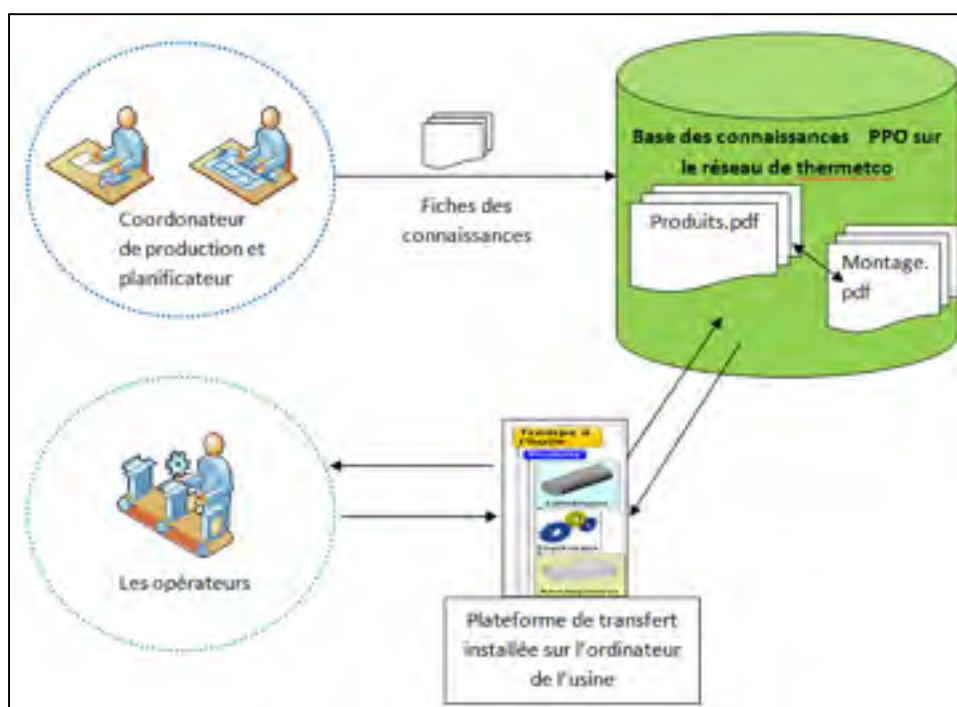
Coordonateur de production et planificateur

Fiches des connaissances

Base des connaissances PPO sur le réseau de thermetco

Produits.pdf

Montage. pdf

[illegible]

Les opérateurs

Plateforme de transfert installée sur l'ordinateur de l'usine